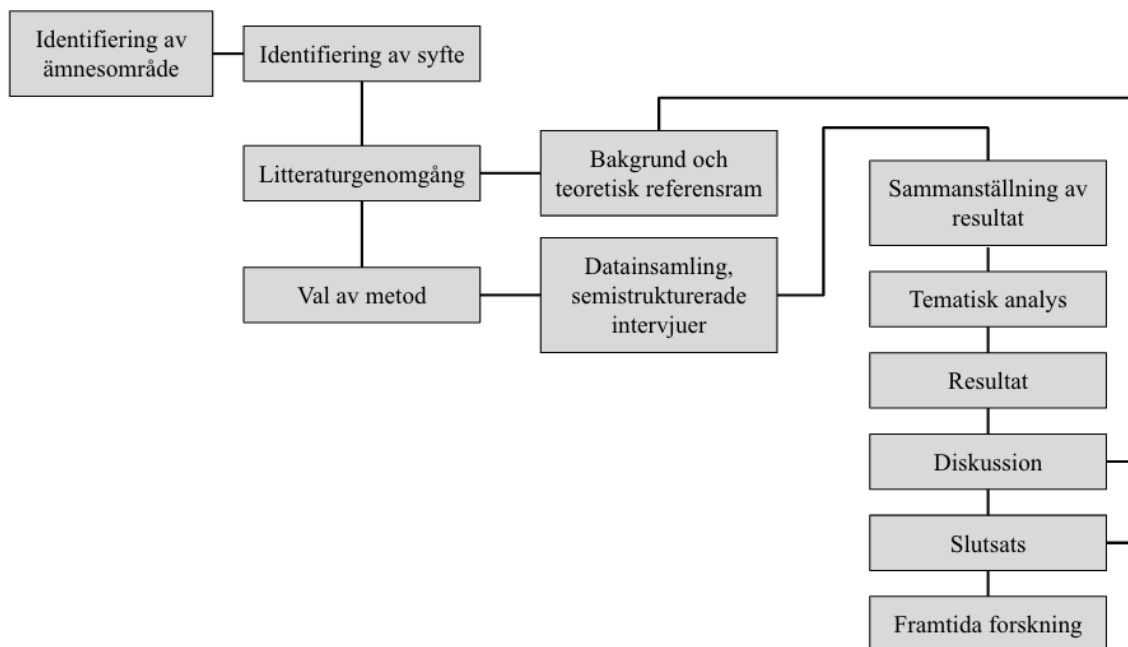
Identifiering av ämnesområde

Identifiering av syfte

Litteraturgenomgång

Bakgrund och teoretisk referensram

Val av metod

Datainsamling, semistrukturerade intervjuer

Sammanställning av resultat

Tematisk analys

Resultat

Diskussion

Slutsats

Framtida forskning